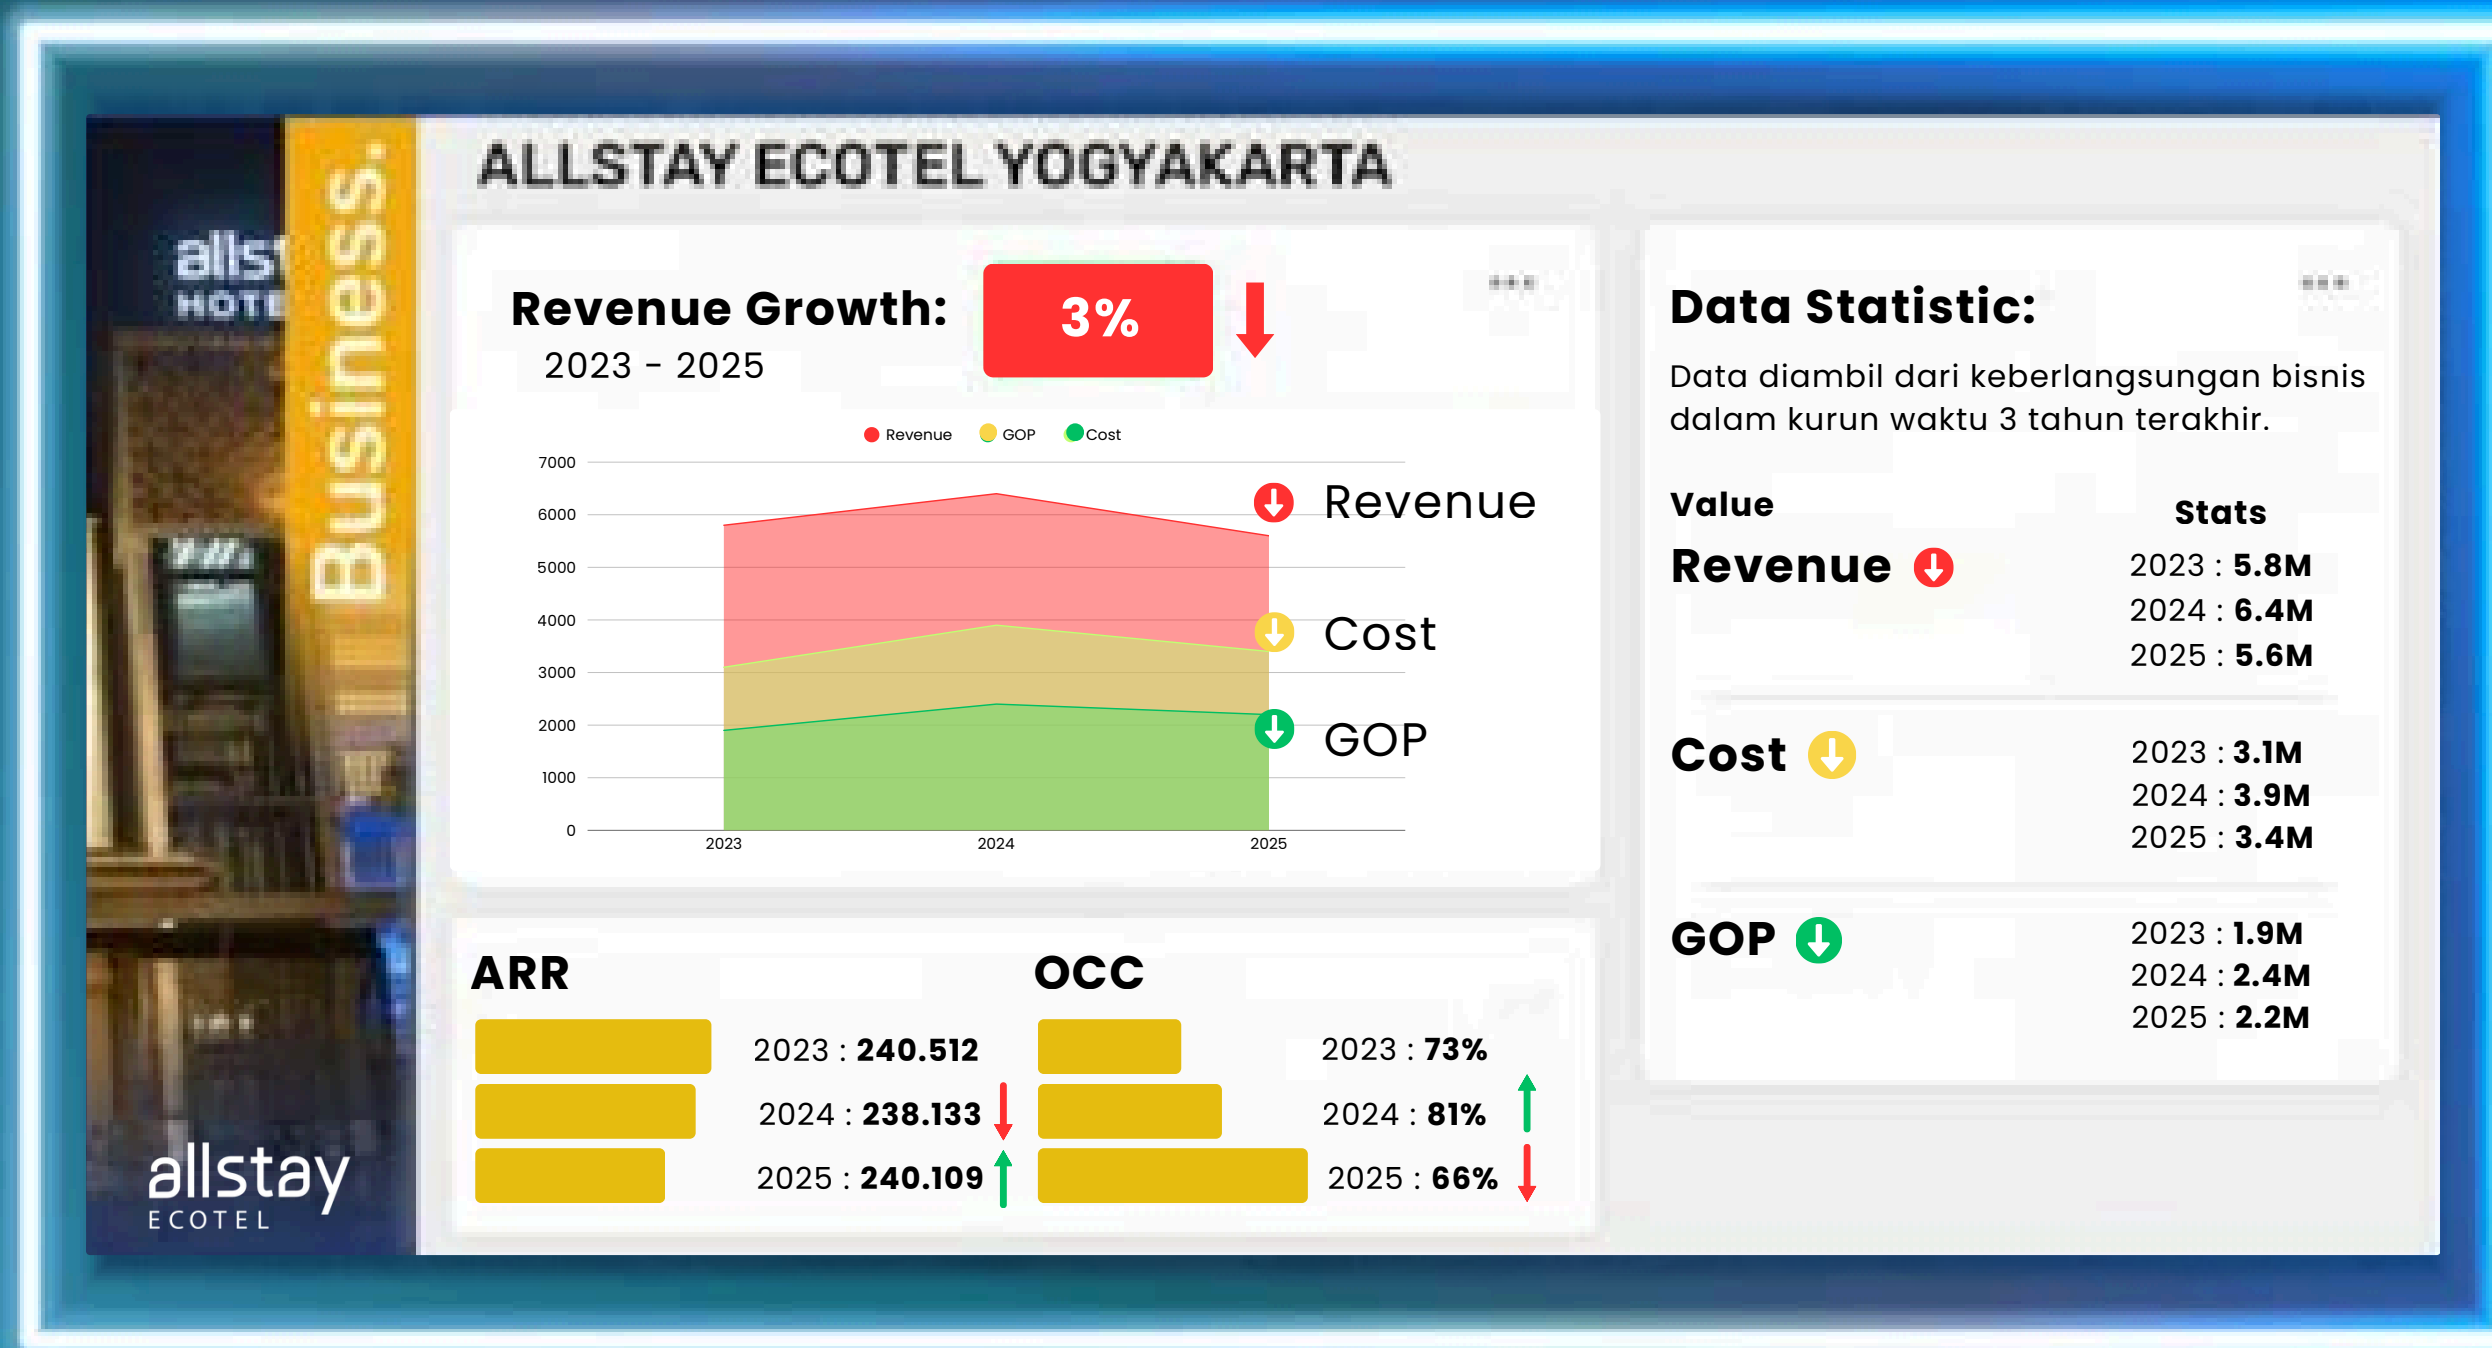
allst
HOTE

Business.

allstay
ECOTEL

ALLSTAY ECOTEL YOGYAKARTA

Revenue Growth: 3%
2023 - 2025

Revenue GOP Cost

7000
6000
5000
4000
3000
2000
1000
0

2023 2024 2025

Revenue
Cost
GOP

ARR
2023 : **240.512**
2024 : **238.133**
2025 : **240.109**

OCC
2023 : **73%**
2024 : **81%**
2025 : **66%**

Data Statistic:
Data diambil dari keberlangsungan bisnis dalam kurun waktu 3 tahun terakhir.

Value
Stats

Revenue
2023 : **5.8M**
2024 : **6.4M**
2025 : **5.6M**

Cost
2023 : **3.1M**
2024 : **3.9M**
2025 : **3.4M**

GOP
2023 : **1.9M**
2024 : **2.4M**
2025 : **2.2M**